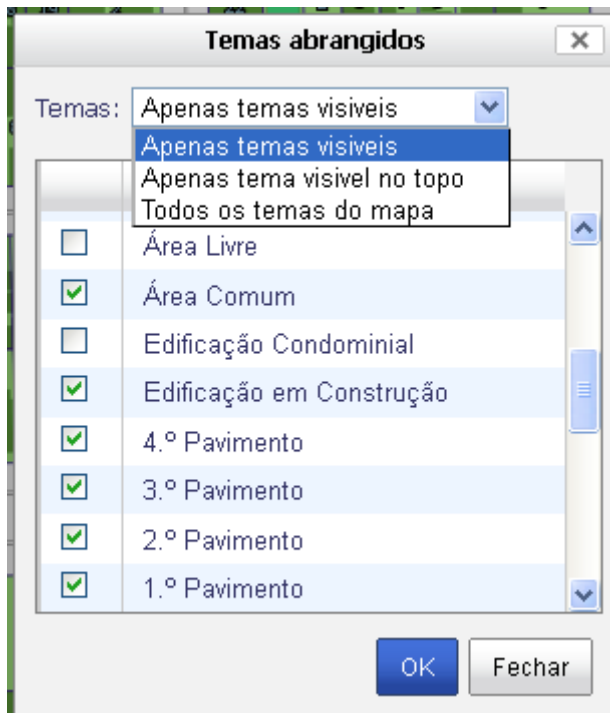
Temas abrangidos

Temas: Apenas temas visiveis

Apenas temas visiveis
Apenas tema visivel no topo
Todos os temas do mapa

Área Livre
Área Comum
Edificação Condominial
Edificação em Construção
4.º Pavimento
3.º Pavimento
2.º Pavimento
1.º Pavimento

OK
Fechar